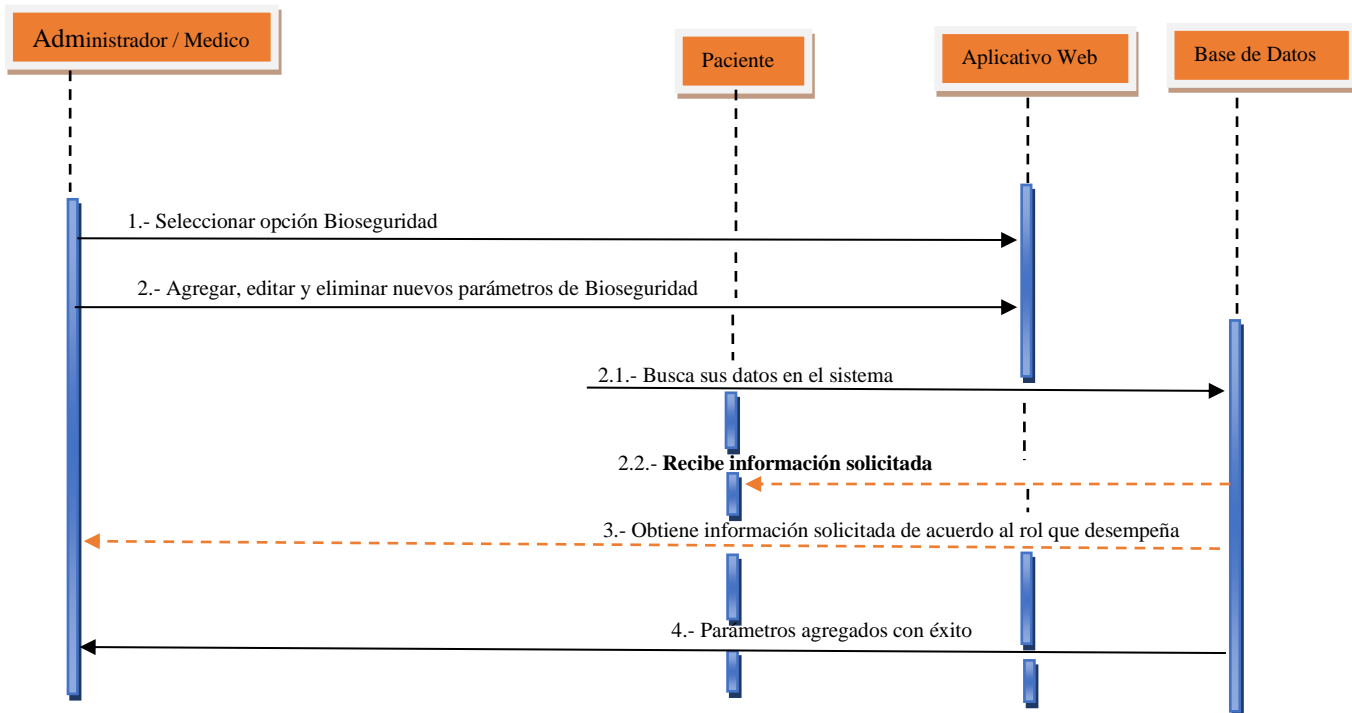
Administrador / Medico

Paciente

Aplicativo Web

Base de Datos

1.- Seleccionar opción Bioseguridad

2.- Agregar, editar y eliminar nuevos parámetros de Bioseguridad

2.1.- Busca sus datos en el sistema

2.2.- **Recibe información solicitada**

3.- Obtiene información solicitada de acuerdo al rol que desempeña

4.- Parametros agregados con éxito